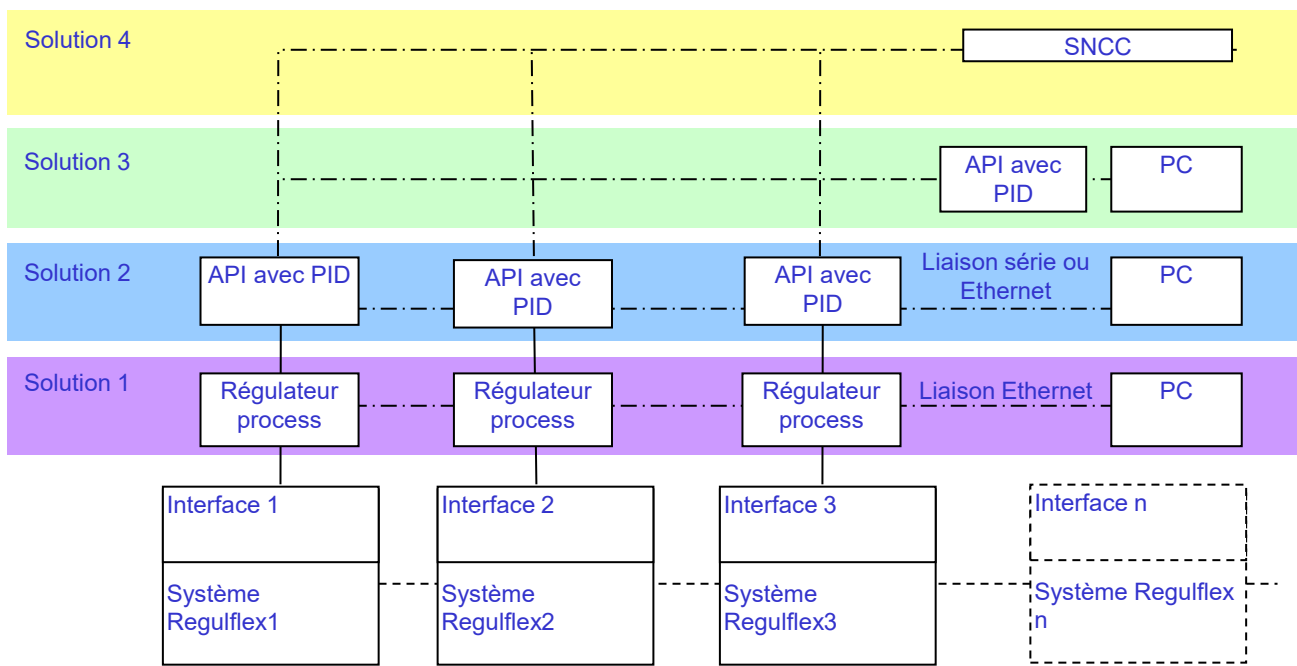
Solution 4

SNCC

Solution 3

API avec PID

PC

Solution 2

API avec PID

API avec PID

API avec PID

Liaison série ou Ethernet

PC

Solution 1

Régulateur process

Régulateur process

Régulateur process

Liaison Ethernet

PC

Interface 1

Système Regulflex1

Interface 2

Système Regulflex2

Interface 3

Système Regulflex3

Interface n

Système Regulflex n